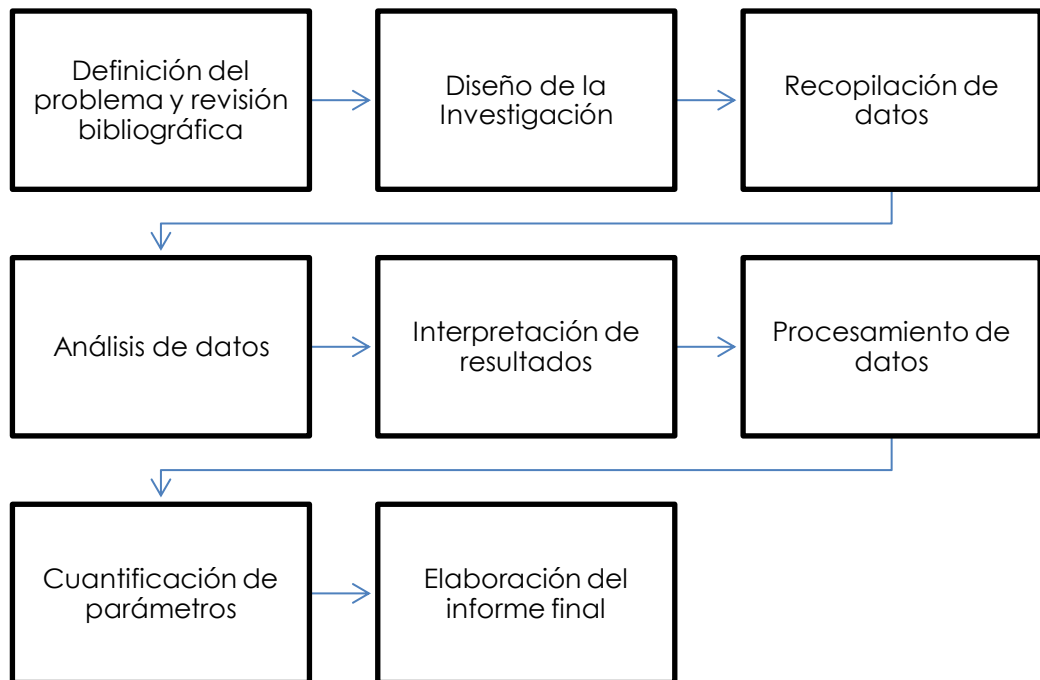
Definición del problema y revisión bibliográfica

Diseño de la Investigación

Recopilación de datos

Análisis de datos

Interpretación de resultados

Procesamiento de datos

Cuantificación de parámetros

Elaboración del informe final